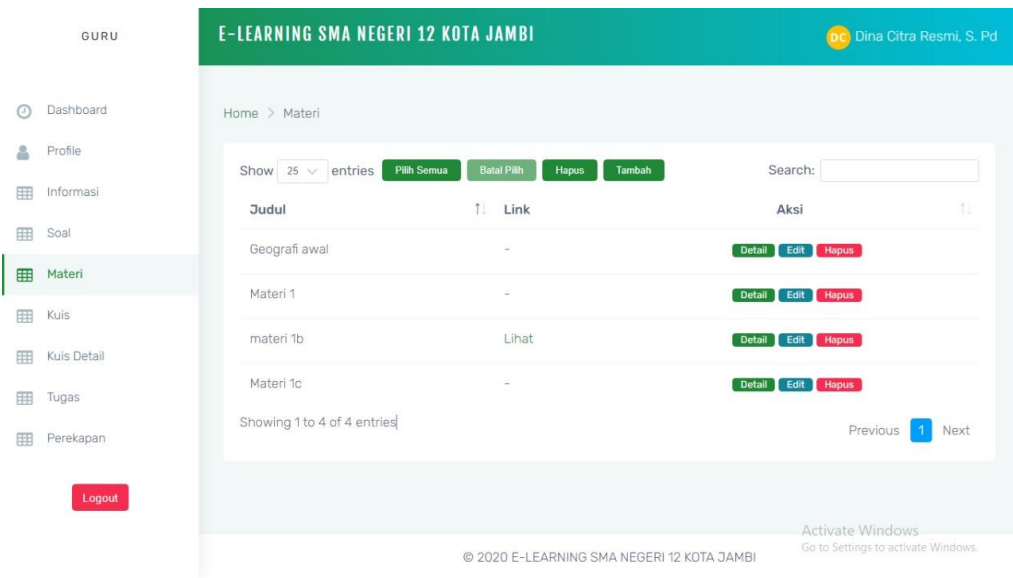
GURU

E-LEARNING SMA NEGERI 12 KOTA JAMBI

DC Dina Citra Resmi, S. Pd

Dashboard
Profile
Informasi
Soal
Materi
Kuis
Kuis Detail
Tugas
Perekapan

Logout

Home > Materi

Show 25 entries Pilih Semua Batal Pilih Hapus Tambah Search:

| Judul | Link | Aksi |
|---|---|---|
| Geografi awal | - | Detail Edit Hapus |
| Materi 1 | - | Detail Edit Hapus |
| materi 1b | Lihat | Detail Edit Hapus |
| Materi 1c | - | Detail Edit Hapus |

Showing 1 to 4 of 4 entries

Previous 1 Next

Activate Windows
Go to Settings to activate Windows.

© 2020 E-LEARNING SMA NEGERI 12 KOTA JAMBI